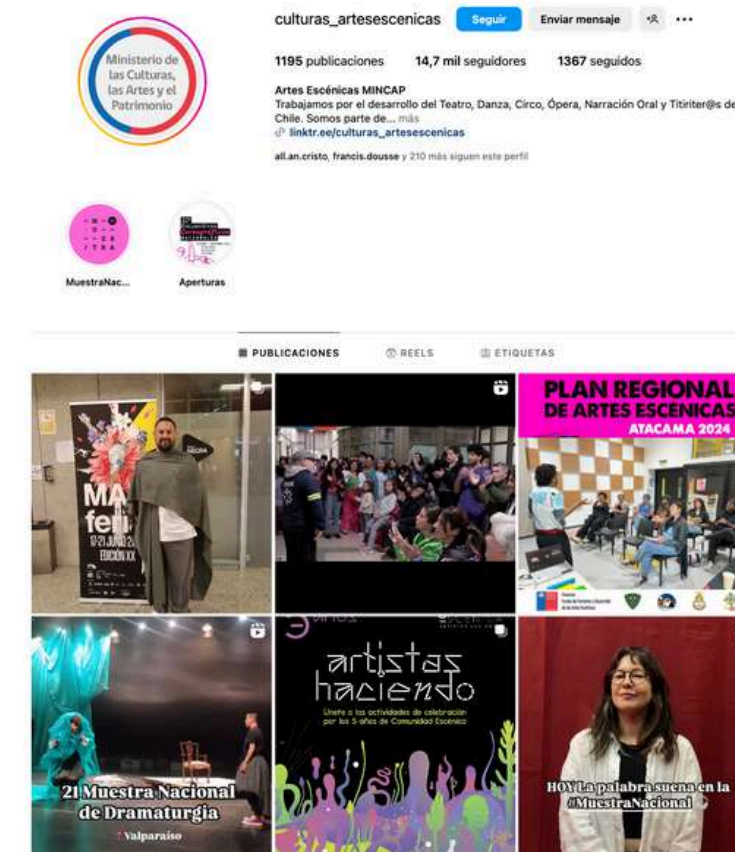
Ministerio de las Culturas, las Artes y el Patrimonio

culturas_artesescenicas Seguir Enviar mensaje

1195 publicaciones 14,7 mil seguidores 1367 seguidos

Artes Escénicas MINCAP
Trabajamos por el desarrollo del Teatro, Danza, Circo, Ópera, Narración Oral y Titiriter@s de Chile. Somos parte de... más
linktr.ee/culturas_artesescenicas

all.an.cristo, francis.dousse y 210 más siguen este perfil

MuestraNac... Aperturas

PUBLICACIONES REELS ETIQUETAS

MA feria
17-21 JUNIO 2
EDICIÓN XX

PLAN REGIONAL DE ARTES ESCÉNICAS
ATACAMA 2024

21 Muestra Nacional de Dramaturgia
Valparaíso

artistas haciendo
Únete a las actividades de celebración por los 5 años de Comunidad Escénica

HOY La palabra suena en la #MuestraNacional